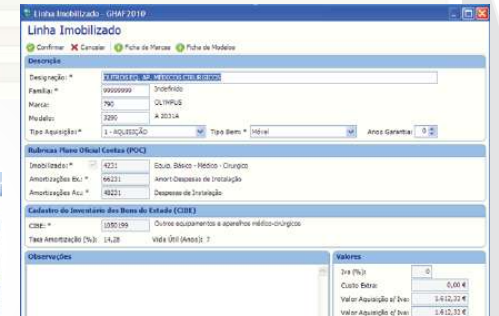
Linha Imobilizado - GHAF2010

Linha Imobilizado

Confirmar Cancelar Ficha de Marcas Ficha de Modelos

Descrição

Designação: * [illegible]

Família: * 99999999 Indefinido

Marca: 790 OLYMPUS

Modelo: 3295 A 2031A

Tipo Aquisição: * 1 - AQUISIÇÃO

Tipo Bem: * Móvel

Anos Garantia: 0

Rubricas Plano Oficial Contas (POC)

Imobilizado: * 4231 Equip. Básico - Médico - Cirurgico

Amortizações Ex.: * 66231 Amort.Despesas de Instalação

Amortizações Acu.: * 48231 Despesas de Instalação

Cadastro do Inventário dos Bens do Estado (CIBE)

CIBE: * 1050199 Outros equipamentos e aparelhos médico-cirúrgicos

Taxa Amortização (%): 14,28 Vida Útil (Anos): 7

Observações

Valores

Iva (%): 0

Custo Extra: 0,00 €

Valor Aquisição s/ Iva: 1.612,32 €

Valor Aquisição c/ Iva: 1.612,32 €